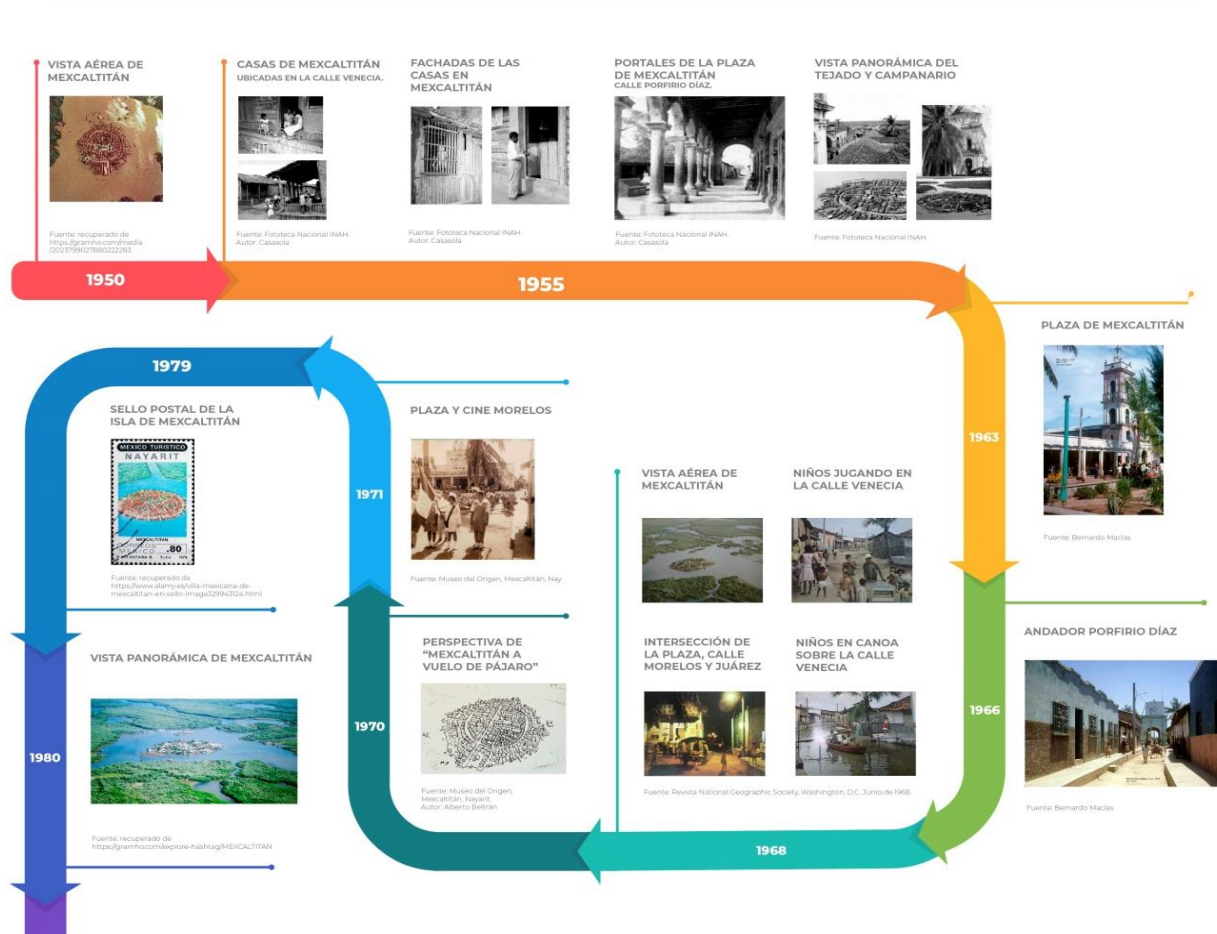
VISTA AÉREA DE MEXCALTITÁN

Fuente: recuperado de https://gramho.com/media /2023799027880222283

CASAS DE MEXCALTITÁN
UBICADAS EN LA CALLE VENECIA.

Fuente: Fototeca Nacional INAH. Autor: Casasola

FACHADAS DE LAS CASAS EN MEXCALTITÁN

Fuente: Fototeca Nacional INAH. Autor: Casasola

PORTALES DE LA PLAZA DE MEXCALTITÁN
CALLE PORFIRIO DÍAZ.

Fuente: Fototeca Nacional INAH. Autor: Casasola

VISTA PANORÁMICA DEL TEJADO Y CAMPANARIO

Fuente: Fototeca Nacional INAH.

1950

1955

PLAZA DE MEXCALTITÁN

Fuente: Bernardo Macías

1963

1979

SELLO POSTAL DE LA ISLA DE MEXCALTITÁN

MEXICO TURISTICO
NAYARIT
MEXCALTITAN
MEXICO .80

Fuente: recuperado de https://www.alamy.es/villa-mexicana-de-mexcaltitan-en-sello-image329943124.html

1971

PLAZA Y CINE MORELOS

Fuente: Museo del Origen, Mexcaltitán, Nay.

VISTA AÉREA DE MEXCALTITÁN

NIÑOS JUGANDO EN LA CALLE VENECIA

INTERSECCIÓN DE LA PLAZA, CALLE MORELOS Y JUÁREZ

NIÑOS EN CANOA SOBRE LA CALLE VENECIA

Fuente: Revista National Geographic Society, Washington, D.C. Junio de 1968.

ANDADOR PORFIRIO DÍAZ

Fuente: Bernardo Macías

1966

VISTA PANORÁMICA DE MEXCALTITÁN

1980

Fuente: recuperado de https://gramho.com/explore-hashtag/MEXCALTITAN

PERSPECTIVA DE "MEXCALTITÁN A VUELO DE PÁJARO"

1970

Fuente: Museo del Origen, Mexcaltitán, Nayarit. Autor: Alberto Beltrán

1968